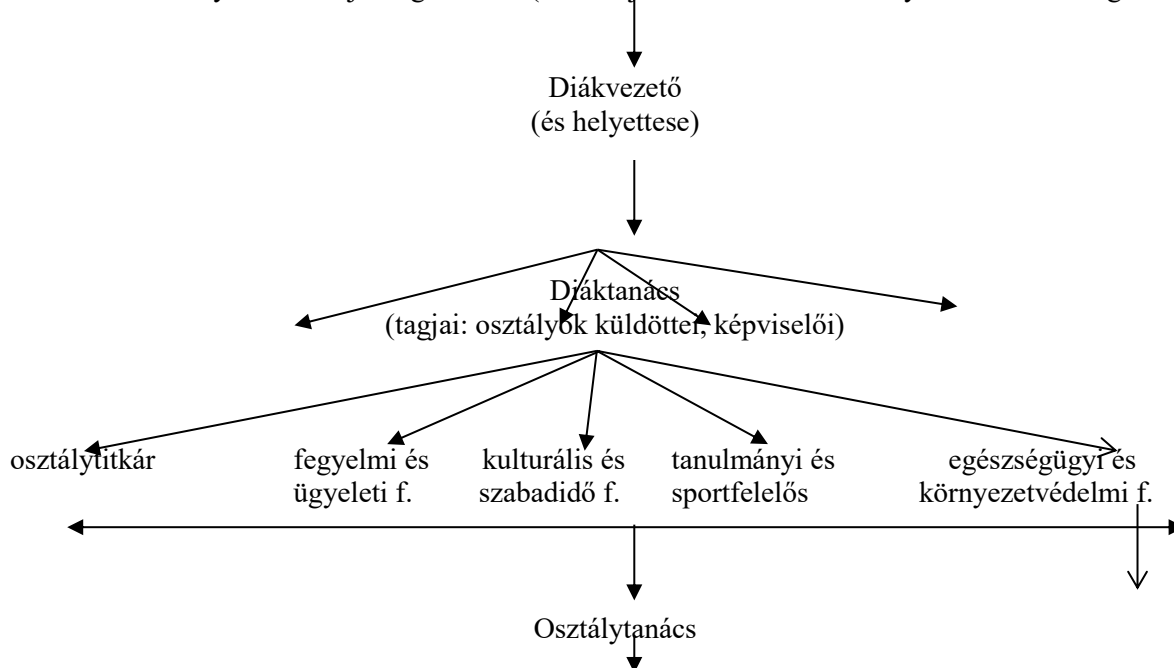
Diákvezető
(és helyettese)

Diáktanács
(tagjai: osztályok küldöttei, képviselői)

osztálytitkár

fegyelmi és ügyeleti f.

kulturális és szabadidő f.

tanulmányi és sportfelelős

egészségügyi és környezetvédelmi f.

Osztálytanács